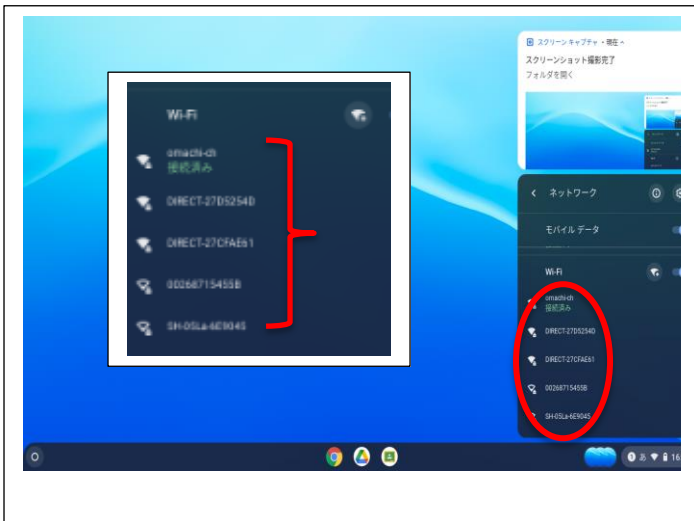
Wi-Fi

omachi-ch
接続済み

DIRECT-27D5254D

DIRECT-27CFAE61

00268715455B

SH-05La-6E9045

スクリーン キャプチャ • 現在 ^

スクリーンショット撮影完了

フォルダを開く

< ネットワーク

モバイル データ

Wi-Fi

omachi-ch
接続済み

DIRECT-27D5254D

DIRECT-27CFAE61

00268715455B

SH-05La-6E9045

16